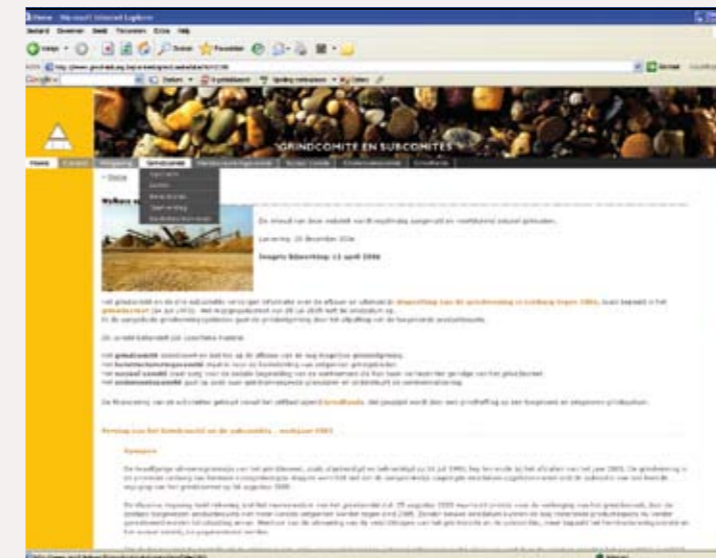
Home - Microsoft Internet Explorer

Bestand Bewerken Beeld Favorieten Extra Help

Vorige Zoeken Favorieten

Google

Ga naar Koppelingen

GRINDCOMITE EN SUBCOMITES

Home Contact Wetgeving Grindcomité

> Home

Welkom

De inhoud van deze website wordt regelmatig aangevuld en voortdurend actueel gehouden.

Laatste bijwerking: 11 april 2006

Het grindcomité en de drie subcomités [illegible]

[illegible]

Financiering van de subcomités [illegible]

Verslag van het Grindcomité en de subcomités - werkjaar 2005

Voorwoord

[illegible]